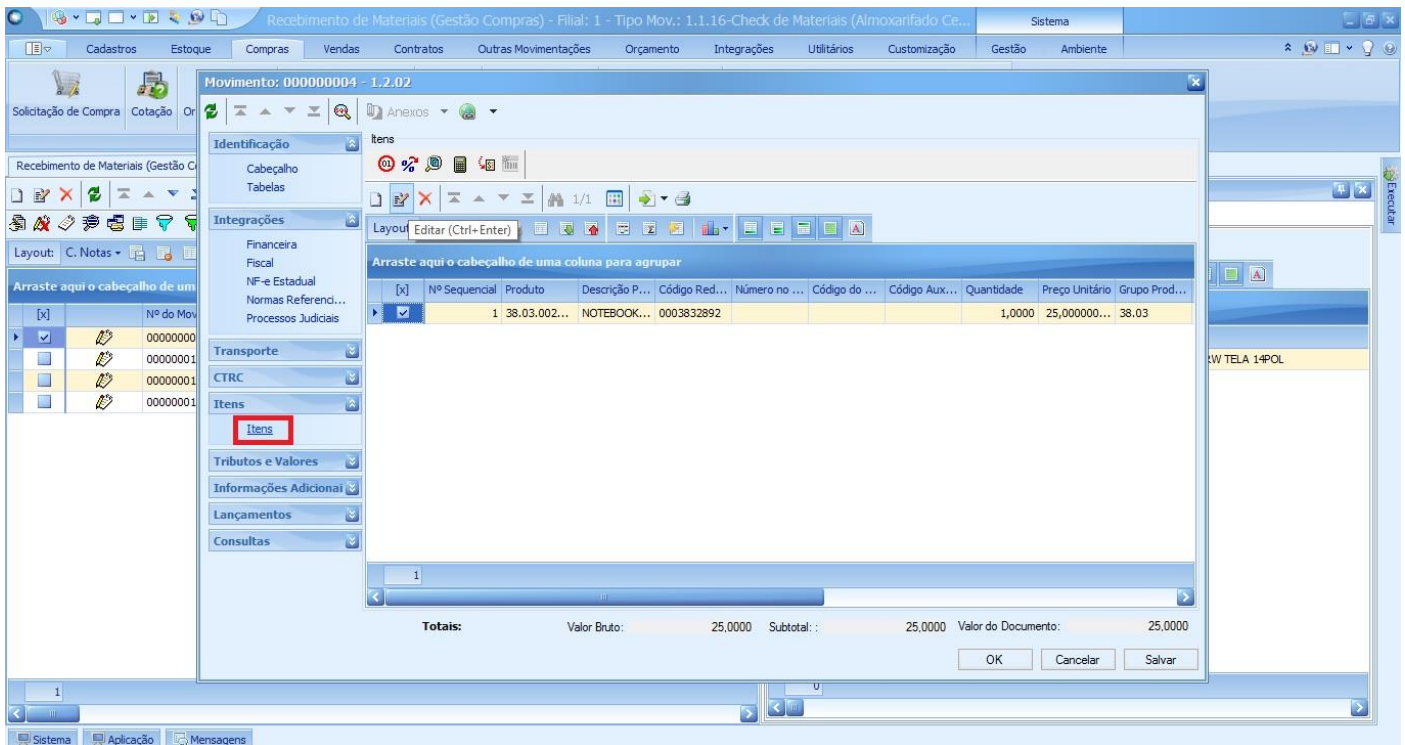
Recebimento de Materiais (Gestão Compras) - Filial: 1 - Tipo Mov.: 1.1.16-Check de Materiais (Almoxarifado Ce...

Sistema

Cadastros Estoque Compras Vendas Contratos Outras Movimentações Orçamento Integrações Utilitários Customização Gestão Ambiente

Solicitação de Compra Cotação Or

Recebimento de Materiais (Gestão C

Layout: C. Notas

Arraste aqui o cabeçalho de um

| [x] | | Nº do Mov |
|---|---|---|
| | | 00000000 |
| | | 00000001 |
| | | 00000001 |
| | | 00000001 |

1

Movimento: 000000004 - 1.2.02

Anexos

Identificação
Cabeçalho
Tabelas

Integrações
Financeira
Fiscal
NF-e Estadual
Normas Referenci...
Processos Judiciais

Transporte

CTRC

Itens
Itens

Tributos e Valores

Informações Adicionai

Lançamentos

Consultas

Itens

1/1

Layout Editar (Ctrl+Enter)

Arraste aqui o cabeçalho de uma coluna para agrupar

| [x] | Nº Sequencial | Produto | Descrição P... | Código Red... | Número no ... | Código do ... | Código Aux... | Quantidade | Preço Unitário | Grupo Prod... |
|---|---|---|---|---|---|---|---|---|---|---|
| ☑ | 1 | 38.03.002... | NOTEBOOK... | 0003832892 | | | | 1,0000 | 25,000000... | 38.03 |

1

Totais: Valor Bruto: 25,0000 Subtotal: : 25,0000 Valor do Documento: 25,0000

OK Cancelar Salvar

W TELA 14POL

Executar

0

Sistema Aplicação Mensagens